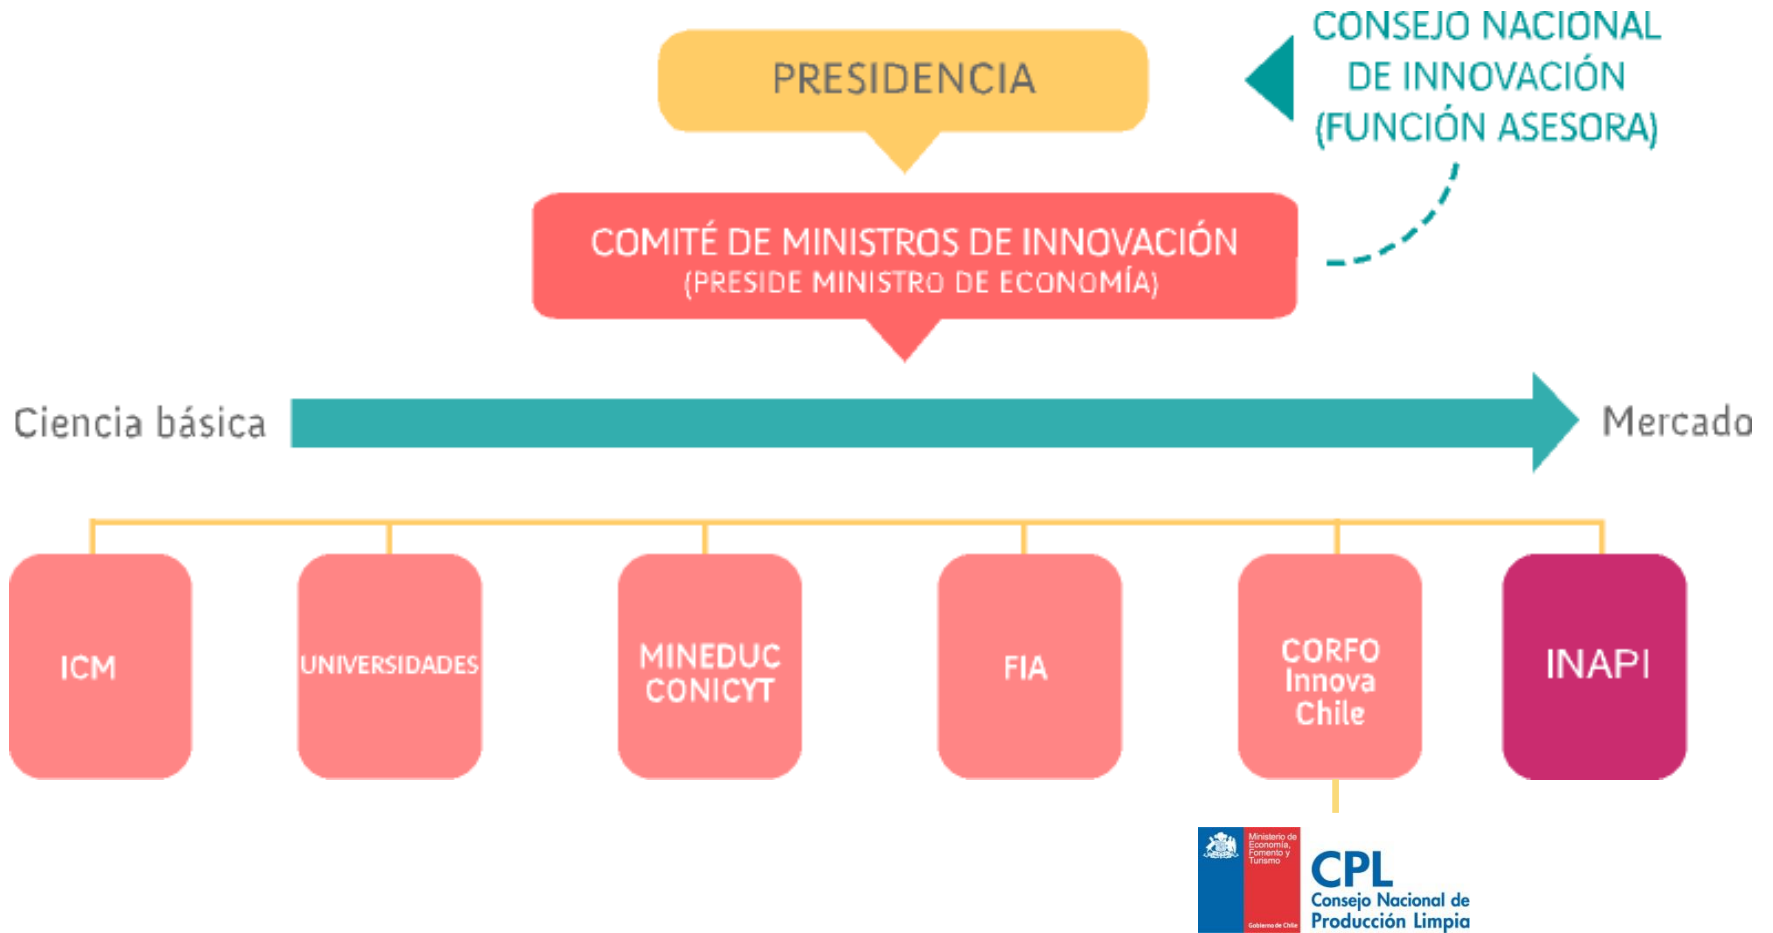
PRESIDENCIA

CONSEJO NACIONAL DE INNOVACIÓN (FUNCIÓN ASESORA)

COMITÉ DE MINISTROS DE INNOVACIÓN
(PRESIDE MINISTRO DE ECONOMÍA)

Ciencia básica

Mercado

ICM

UNIVERSIDADES

MINEDUC CONICYT

FIA

CORFO Innova Chile

INAPI

Ministerio de Economía, Fomento y Turismo

Gobierno de Chile

CPL
Consejo Nacional de Producción Limpia